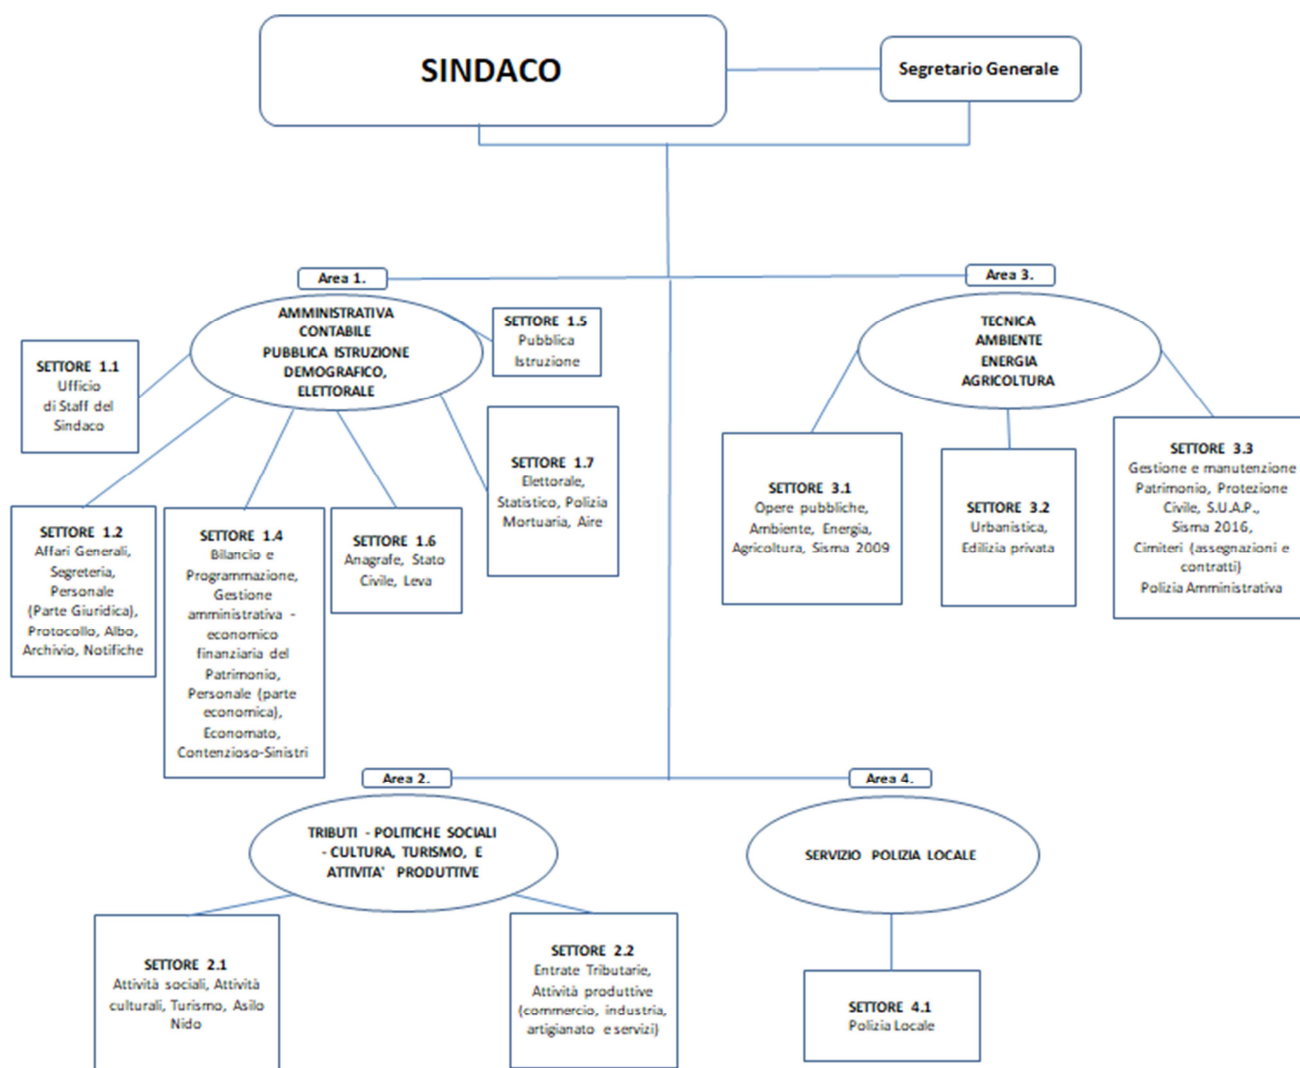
SINDACO

Segretario Generale

Area 1.

AMMINISTRATIVA CONTABILE PUBBLICA ISTRUZIONE DEMOGRAFICO, ELETTORALE

SETTORE 1.1
Ufficio di Staff del Sindaco

SETTORE 1.5
Pubblica Istruzione

SETTORE 1.2
Affari Generali, Segreteria, Personale (Parte Giuridica), Protocollo, Albo, Archivio, Notifiche

SETTORE 1.4
Bilancio e Programmazione, Gestione amministrativa - economico finanziaria del Patrimonio, Personale (parte economica), Economato, Contenzioso-Sinistri

SETTORE 1.6
Anagrafe, Stato Civile, Leva

SETTORE 1.7
Elettorale, Statistico, Polizia Mortuaria, Aire

Area 3.

TECNICA AMBIENTE ENERGIA AGRICOLTURA

SETTORE 3.1
Opere pubbliche, Ambiente, Energia, Agricoltura, Sisma 2009

SETTORE 3.2
Urbanistica, Edilizia privata

SETTORE 3.3
Gestione e manutenzione Patrimonio, Protezione Civile, S.U.A.P., Sisma 2016, Cimiteri (assegnazioni e contratti)
Polizia Amministrativa

Area 2.

TRIBUTI - POLITICHE SOCIALI - CULTURA, TURISMO, E ATTIVITA' PRODUTTIVE

SETTORE 2.1
Attività sociali, Attività culturali, Turismo, Asilo Nido

SETTORE 2.2
Entrate Tributarie, Attività produttive (commercio, industria, artigianato e servizi)

Area 4.

SERVIZIO POLIZIA LOCALE

SETTORE 4.1
Polizia Locale